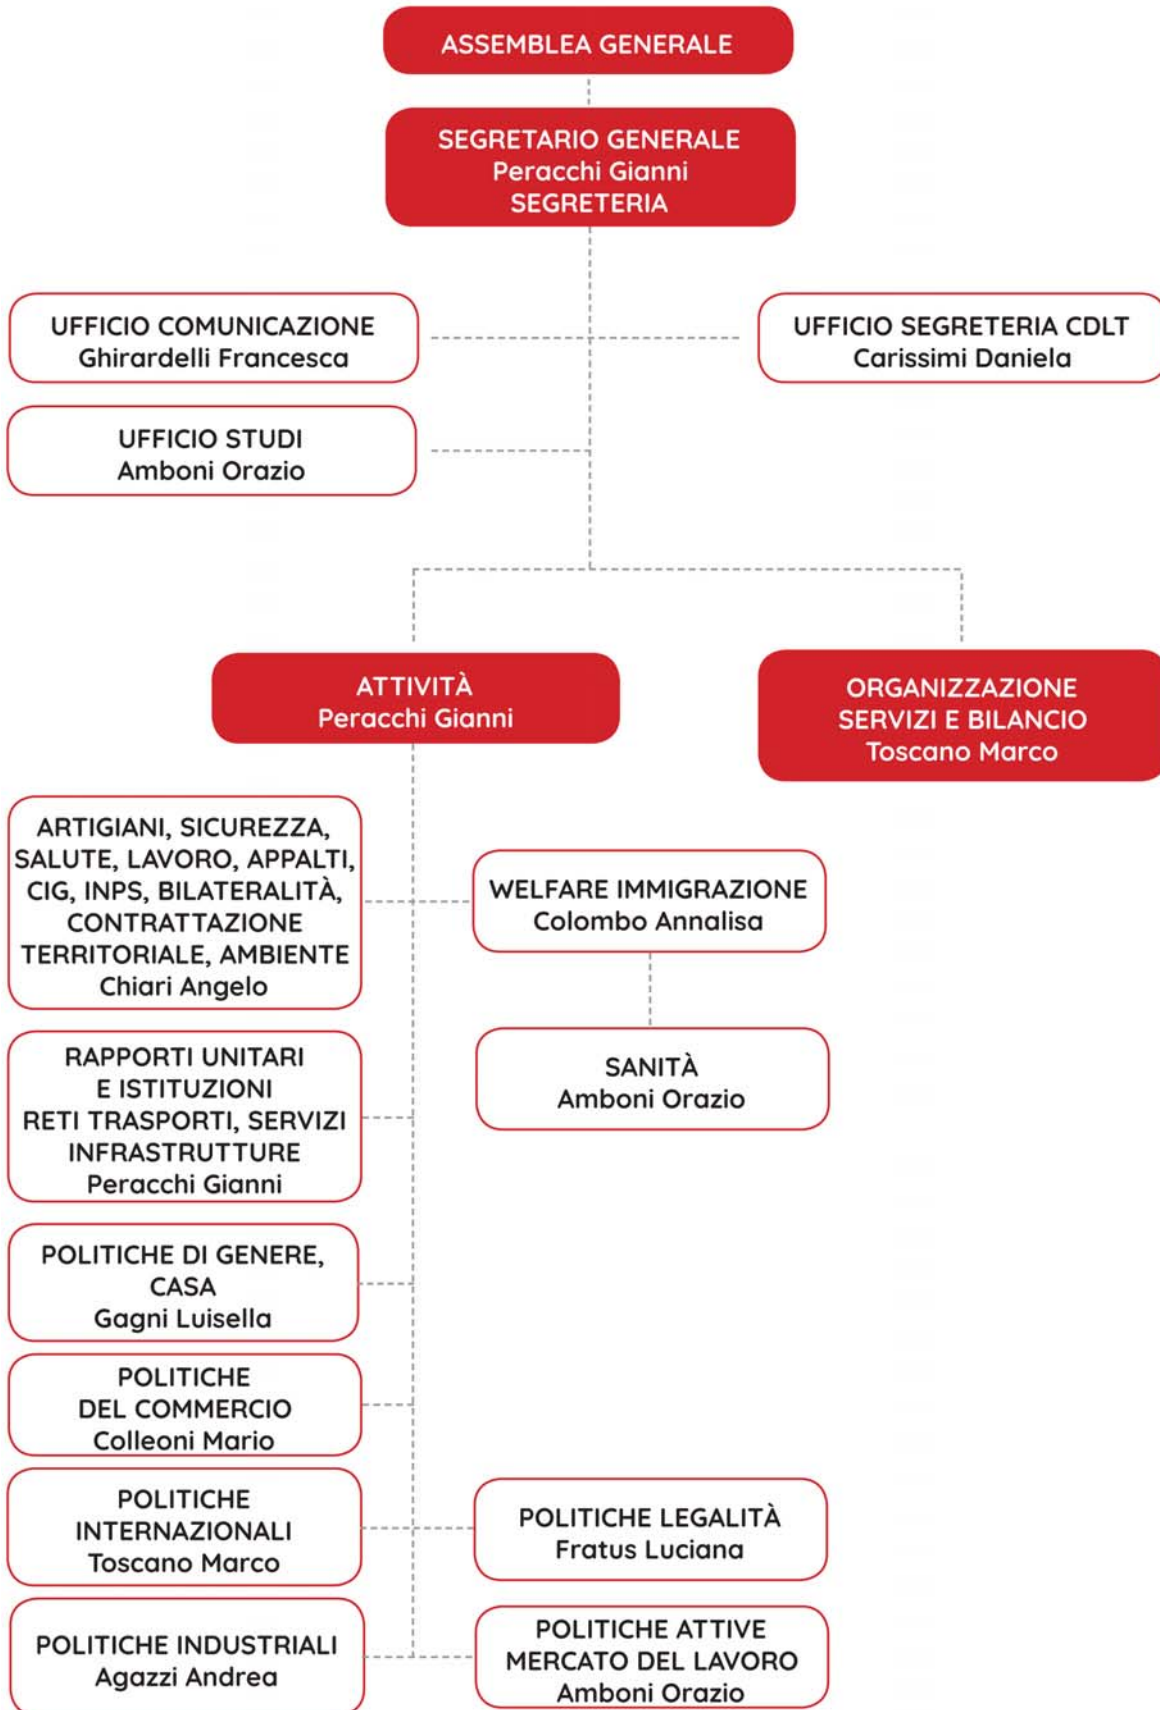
ASSEMBLEA GENERALE

SEGRETARIO GENERALE
Peracchi Gianni
SEGRETERIA

UFFICIO COMUNICAZIONE
Ghirardelli Francesca

UFFICIO SEGRETERIA CDLT
Carissimi Daniela

UFFICIO STUDI
Amboni Orazio

ATTIVITÀ
Peracchi Gianni

ORGANIZZAZIONE
SERVIZI E BILANCIO
Toscano Marco

ARTIGIANI, SICUREZZA, SALUTE, LAVORO, APPALTI, CIG, INPS, BILATERALITÀ, CONTRATTAZIONE TERRITORIALE, AMBIENTE
Chiari Angelo

WELFARE IMMIGRAZIONE
Colombo Annalisa

SANITÀ
Amboni Orazio

RAPPORTI UNITARI
E ISTITUZIONI
RETI TRASPORTI, SERVIZI
INFRASTRUTTURE
Peracchi Gianni

POLITICHE DI GENERE,
CASA
Gagni Luisella

POLITICHE
DEL COMMERCIO
Colleoni Mario

POLITICHE
INTERNAZIONALI
Toscano Marco

POLITICHE LEGALITÀ
Fratus Luciana

POLITICHE INDUSTRIALI
Agazzi Andrea

POLITICHE ATTIVE
MERCATO DEL LAVORO
Amboni Orazio